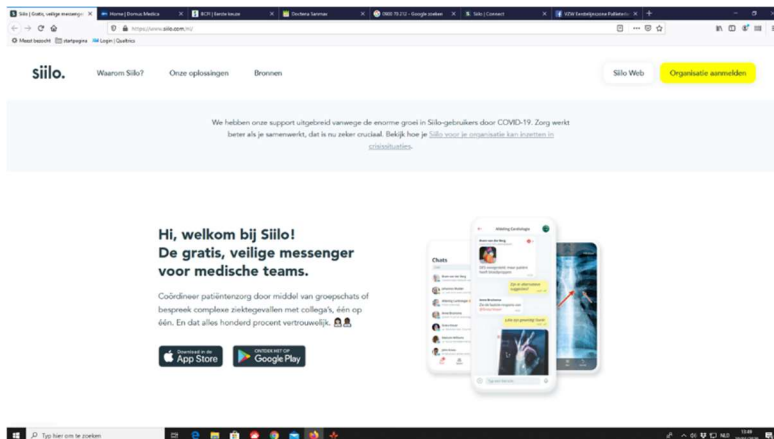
Siilo | Gratis, veilige messenger | Home | Domus Medica | BCFI | Eerste keuze | Doctena Sarimas | 0800 70 212 - Google zoeken | Siilo | Connect | VZW Eerstelijnszone Pallieter

https://www.siilo.com/nl/

Meest bezocht | Startpagina | Login | Qualinia

siilo.

Waarom Siilo?

Onze oplossingen

Bronnen

Siilo Web

Organisatie aanmelden

We hebben onze support uitgebreid vanwege de enorme groei in Siilo-gebruikers door COVID-19. Zorg werkt beter als je samenwerkt, dat is nu zeker cruciaal. Bekijk hoe je Siilo voor je organisatie kan inzetten in crisissituaties.

Hi, welkom bij Siilo!
De gratis, veilige messenger voor medische teams.

Coördineer patiëntenzorg door middel van groepschats of bespreek complexe ziektegevallen met collega's, één op één. En dat alles honderd procent vertrouwelijk.

Download in de App Store

ONTDEK HET OP Google Play

Chats

Afdeling Cardiologie

Typ hier om te zoeken